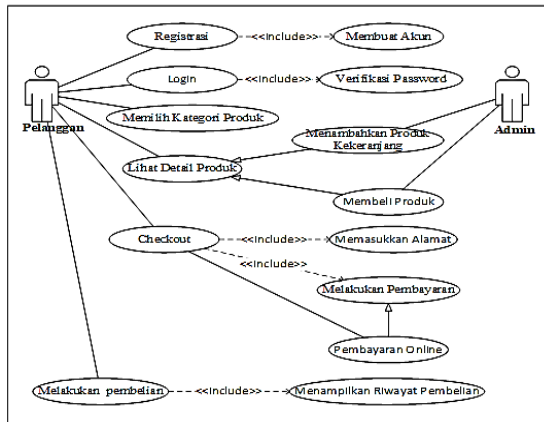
Registrasi
<<Include>>
Membuat Akun
Login
<<Include>>
Verifikasi Password
Pelanggan
Memilih Kategori Produk
Admin
Menambahkan Produk Kekeranjang
Lihat Detail Produk
Membeli Produk
Checkout
<<Include>>
Memasukkan Alamat
<<Include>>
Melakukan Pembayaran
Pembayaran Online
Melakukan pembelian
<<Include>>
Menampilkan Riwayat Pembelian